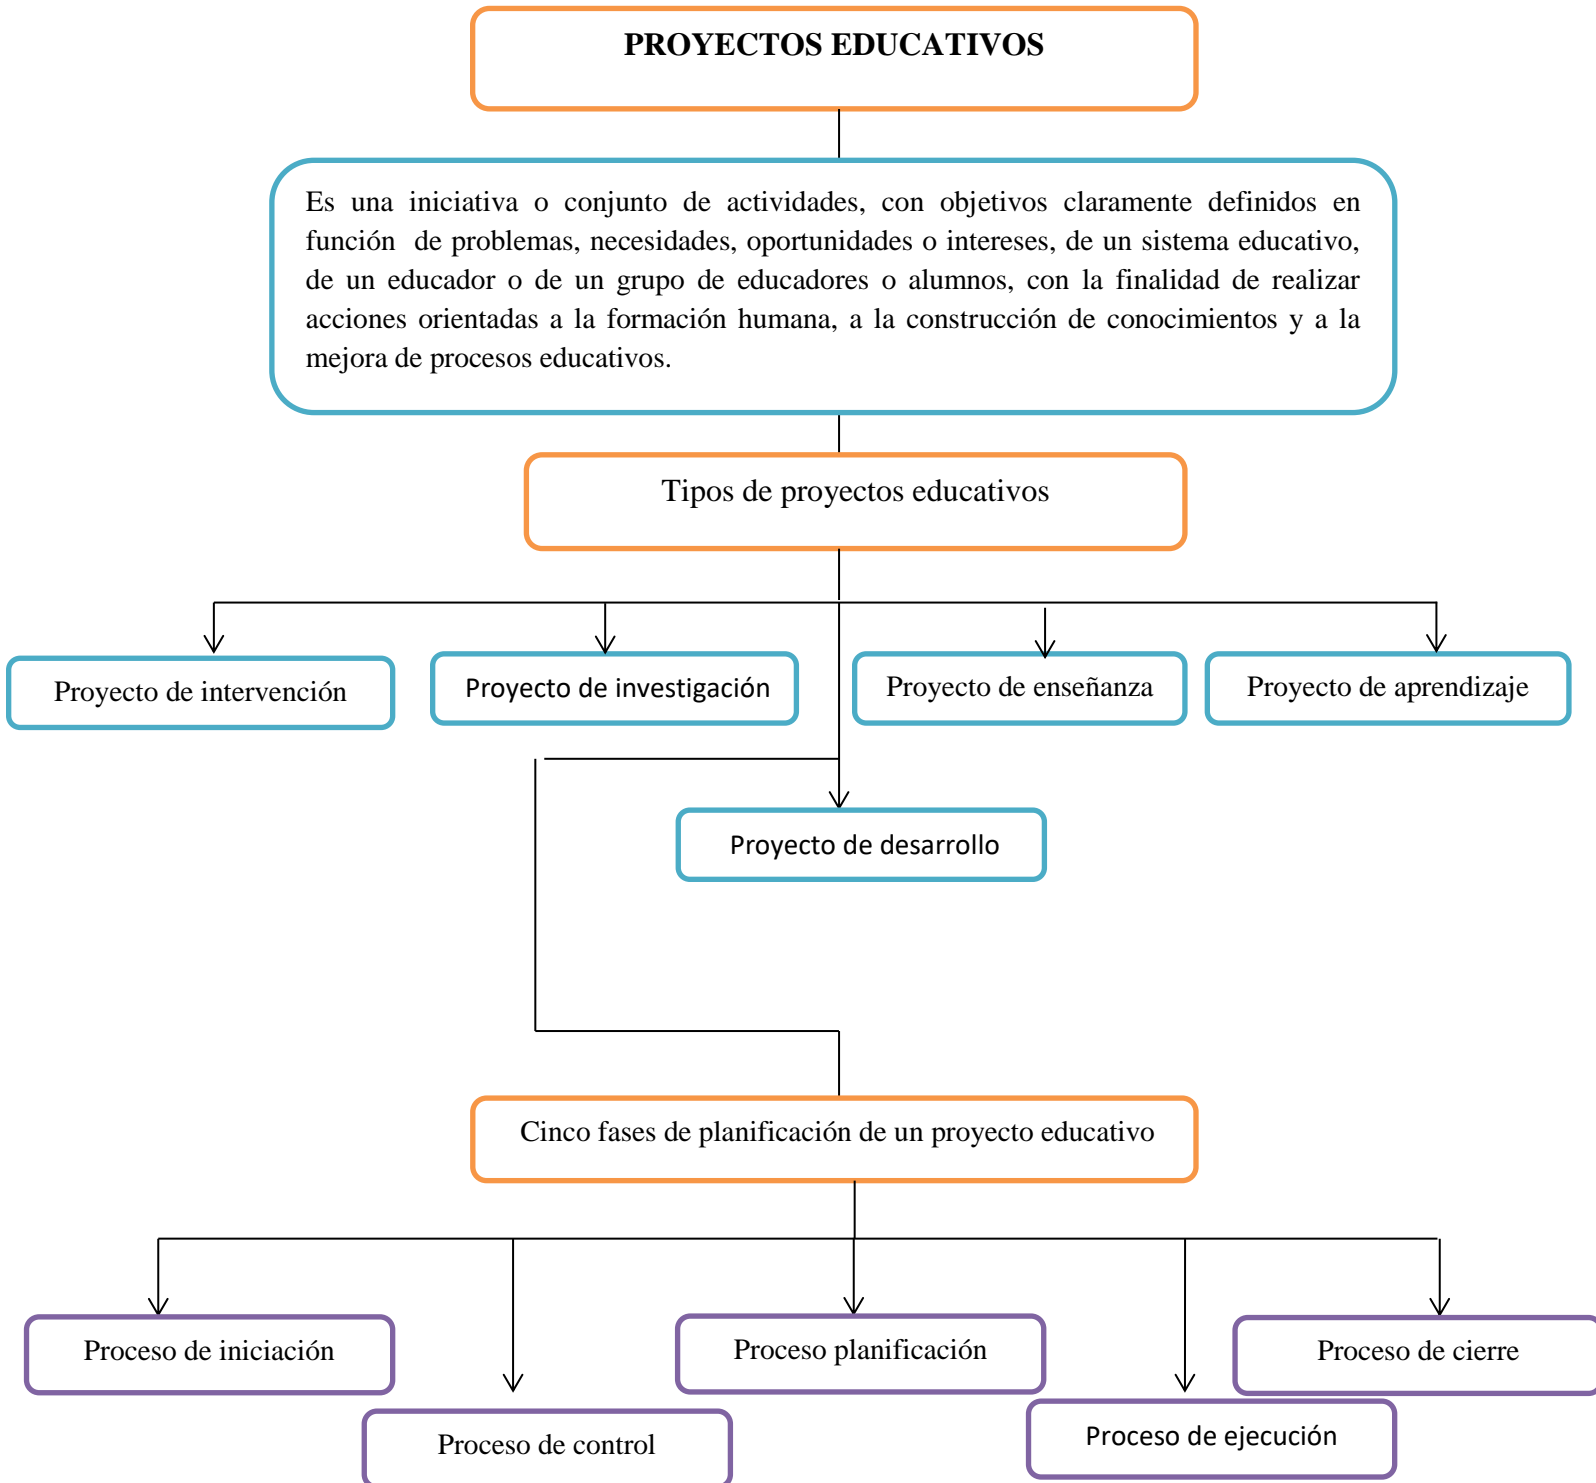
PROYECTOS EDUCATIVOS

Es una iniciativa o conjunto de actividades, con objetivos claramente definidos en función de problemas, necesidades, oportunidades o intereses, de un sistema educativo, de un educador o de un grupo de educadores o alumnos, con la finalidad de realizar acciones orientadas a la formación humana, a la construcción de conocimientos y a la mejora de procesos educativos.

Tipos de proyectos educativos

Proyecto de intervención

Proyecto de investigación

Proyecto de enseñanza

Proyecto de aprendizaje

Proyecto de desarrollo

Cinco fases de planificación de un proyecto educativo

Proceso de iniciación

Proceso de control

Proceso planificación

Proceso de ejecución

Proceso de cierre